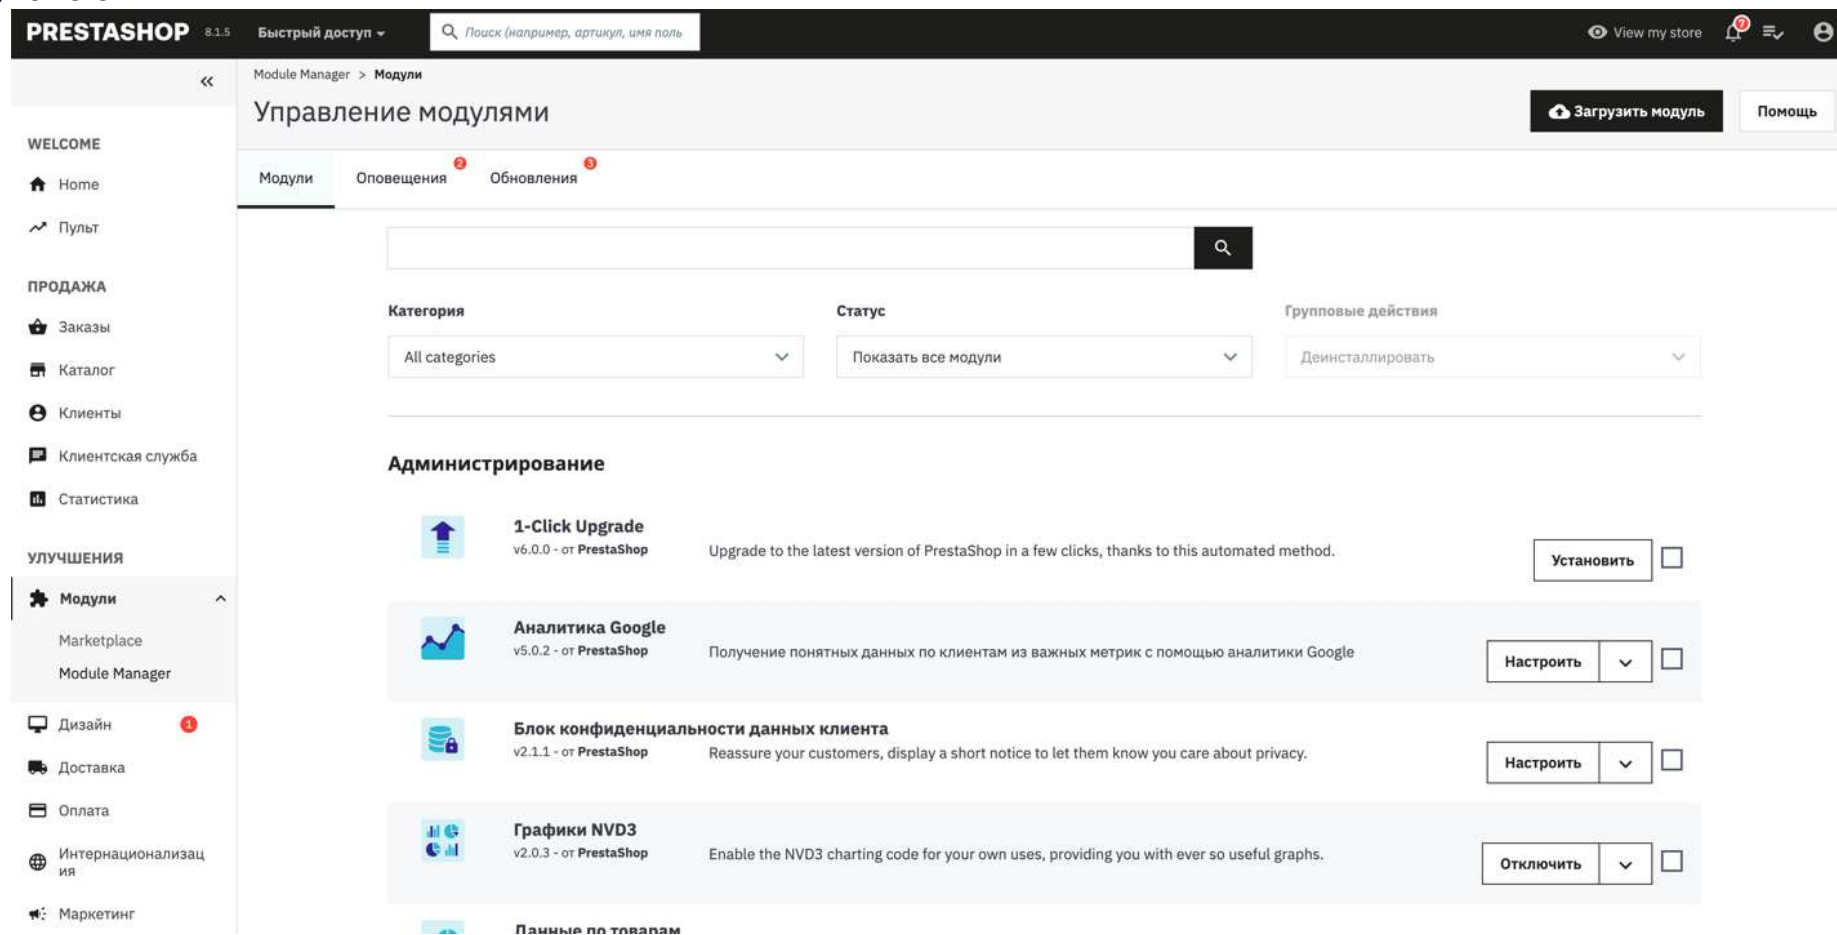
PRESTASHOP 8.1.5 Быстрый доступ ▾ Поиск (например, артикул, имя поль View my store 7

«

WELCOME
Home
Пульт

ПРОДАЖА
Заказы
Каталог
Клиенты
Клиентская служба
Статистика

УЛУЧШЕНИЯ
Модули
Marketplace
Module Manager
Дизайн 1
Доставка
Оплата
Интернационализация
Маркетинг

Module Manager > Модули

Управление модулями

Загрузить модуль Помощь

Модули Оповещения 2 Обновления 3

Категория
All categories

Статус
Показать все модули

Групповые действия
Деинсталлировать

Администрирование

1-Click Upgrade
v6.0.0 - от PrestaShop
Upgrade to the latest version of PrestaShop in a few clicks, thanks to this automated method.
Установить

Аналитика Google
v5.0.2 - от PrestaShop
Получение понятных данных по клиентам из важных метрик с помощью аналитики Google
Настроить

Блок конфиденциальности данных клиента
v2.1.1 - от PrestaShop
Reassure your customers, display a short notice to let them know you care about privacy.
Настроить

Графики NVD3
v2.0.3 - от PrestaShop
Enable the NVD3 charting code for your own uses, providing you with ever so useful graphs.
Отключить

Данные по товарам